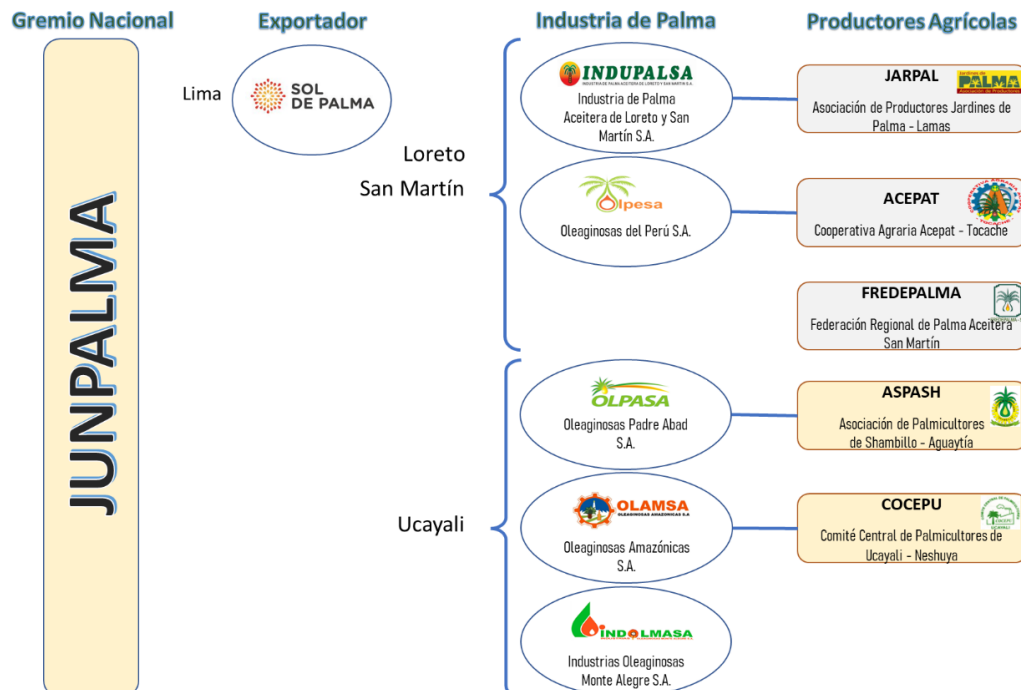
Gremio Nacional

Exportador

Industria de Palma

Productores Agrícolas

JUNPALMA

Lima

SOL DE PALMA

Loreto
San Martín

Ucayali

INDUPALSA
INDUSTRIA DE PALMA ACEITERA DE LORETO Y SAN MARTÍN S.A.
Industria de Palma Aceitera de Loreto y San Martín S.A.

Olpesa
Oleaginosas del Perú S.A.

OLPASA
Oleaginosas Padre Abad S.A.

OLAMSA
OLEAGINOSAS AMAZÓNICAS S.A.
Oleaginosas Amazónicas S.A.

INDOLMASA
Industrias Oleaginosas Monte Alegre S.A.

JARPAL
PALMA
Asociación de Productores Jardines de Palma - Lamas

ACEPAT
Cooperativa Agraria Acepat - Tocache

FREDEPALMA
Federación Regional de Palma Aceitera San Martín

ASPASH
Asociación de Palmicultores de Shambillo - Aguaytía

COCEPU
Comité Central de Palmicultores de Ucayali - Neshuya